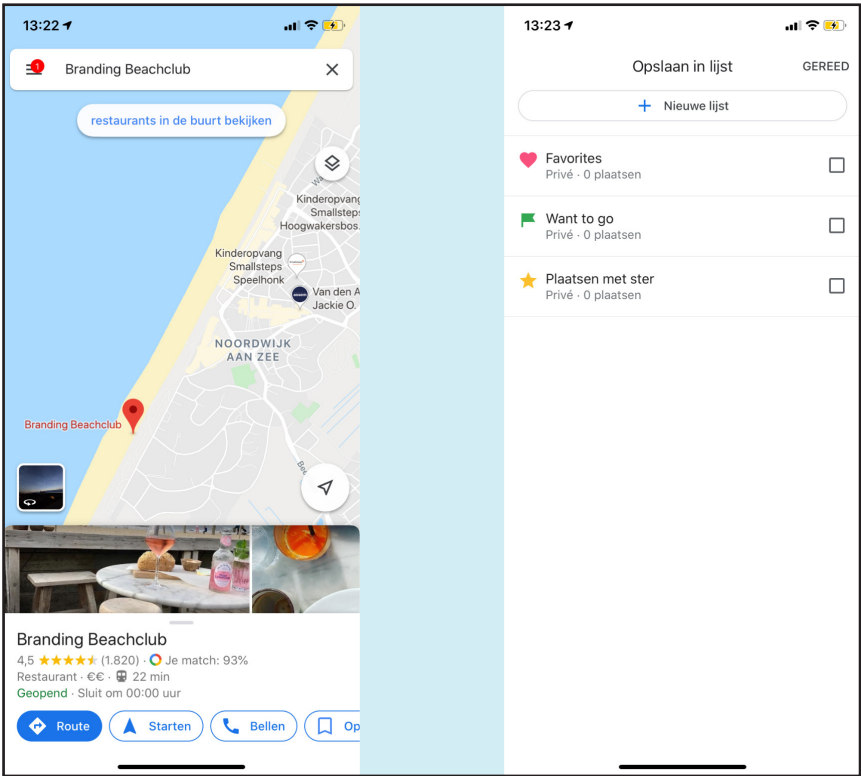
13:22

1

Branding Beachclub

restaurants in de buurt bekijken

Kinderopvang Smallsteps Hoogwakersbos

Kinderopvang Smallsteps Speelhonk

Van den A Jackie O.

NOORDWIJK AAN ZEE

Branding Beachclub

Branding Beachclub

4,5 ★★★★★ (1.820) · Je match: 93%

Restaurant · €€ · 22 min

Geopend · Sluit om 00:00 uur

Route Starten Bellen Op

13:23

Opslaan in lijst GEREED

+ Nieuwe lijst

Favorites
Privé · 0 plaatsen

Want to go
Privé · 0 plaatsen

Plaatsen met ster
Privé · 0 plaatsen